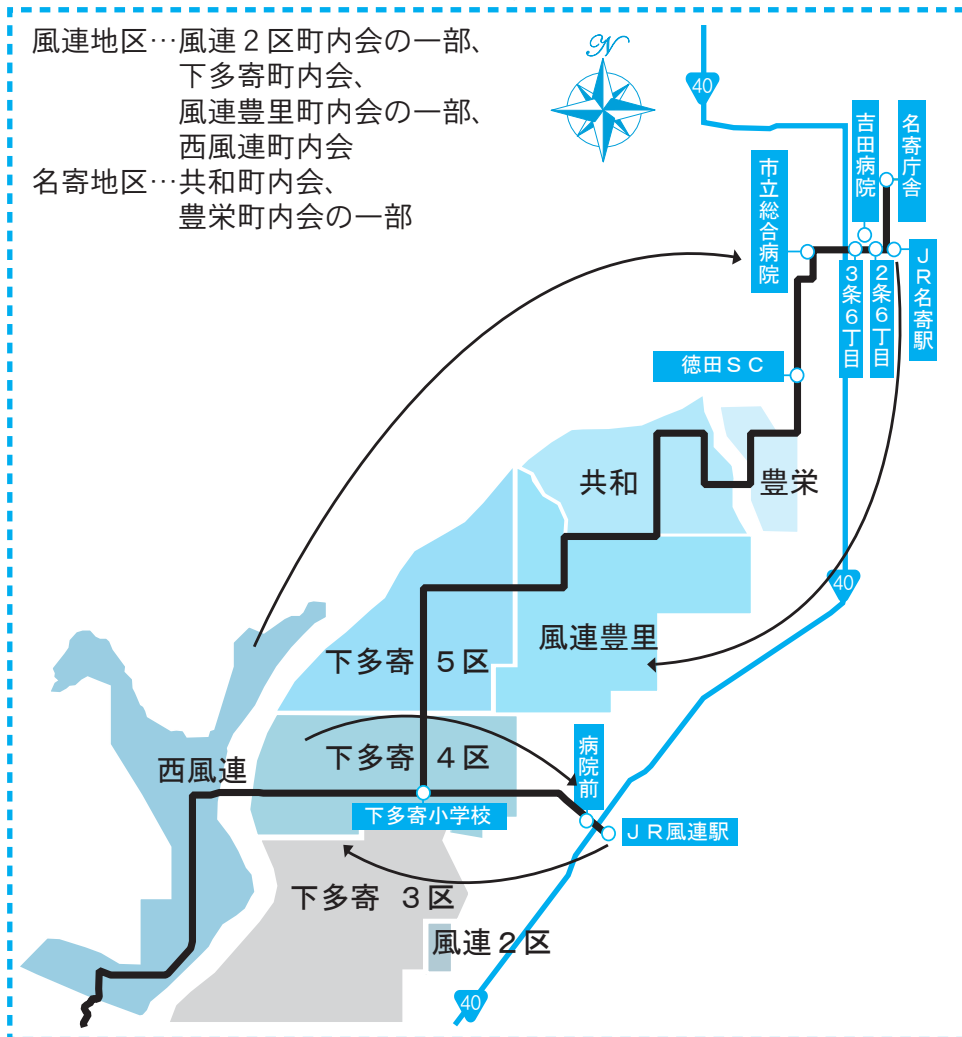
風連地区…風連２区町内会の一部、
下多寄町内会、
風連豊里町内会の一部、
西風連町内会
名寄地区…共和町内会、
豊栄町内会の一部

N

40

吉田病院

名寄庁舎

市立総合病院

ＪＲ名寄駅

３条６丁目

２条６丁目

徳田ＳＣ

共和

豊栄

40

風連豊里

下多寄　５区

下多寄　４区

病院前

西風連

下多寄小学校

ＪＲ風連駅

下多寄　３区

風連２区

40